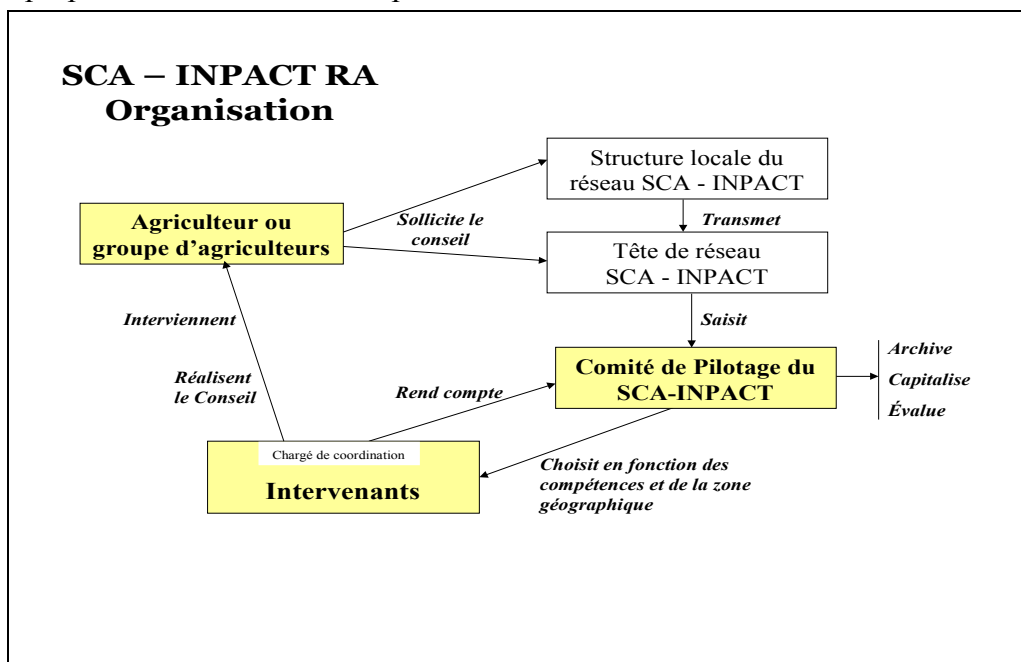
SCA – INPACT RA
Organisation

Structure locale du réseau SCA - INPACT

Agriculteur ou groupe d'agriculteurs

Sollicite le conseil

Transmet

Tête de réseau SCA - INPACT

Interviennent

Saisit

Réalisent le Conseil

Rend compte

Comité de Pilotage du SCA-INPACT

Archive
Capitalise
Évalue

Chargé de coordination

Intervenants

Choisit en fonction des compétences et de la zone géographique